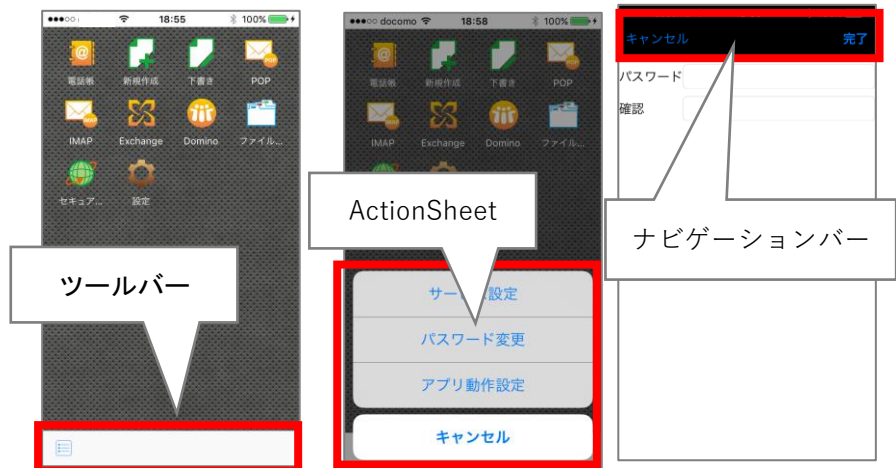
●●●○○ 18:55 100%

電話帳 新規作成 下書き POP

IMAP Exchange Domino ファイル...

セキュア... 設定

ツールバー

●●●○○ docomo 18:58 100%

電話帳 新規作成 下書き POP

IMAP Exchange Domino ファイル...

ActionSheet

サー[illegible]設定

パスワード変更

アプリ動作設定

キャンセル

キャンセル 完了

パスワード

確認

ナビゲーションバー